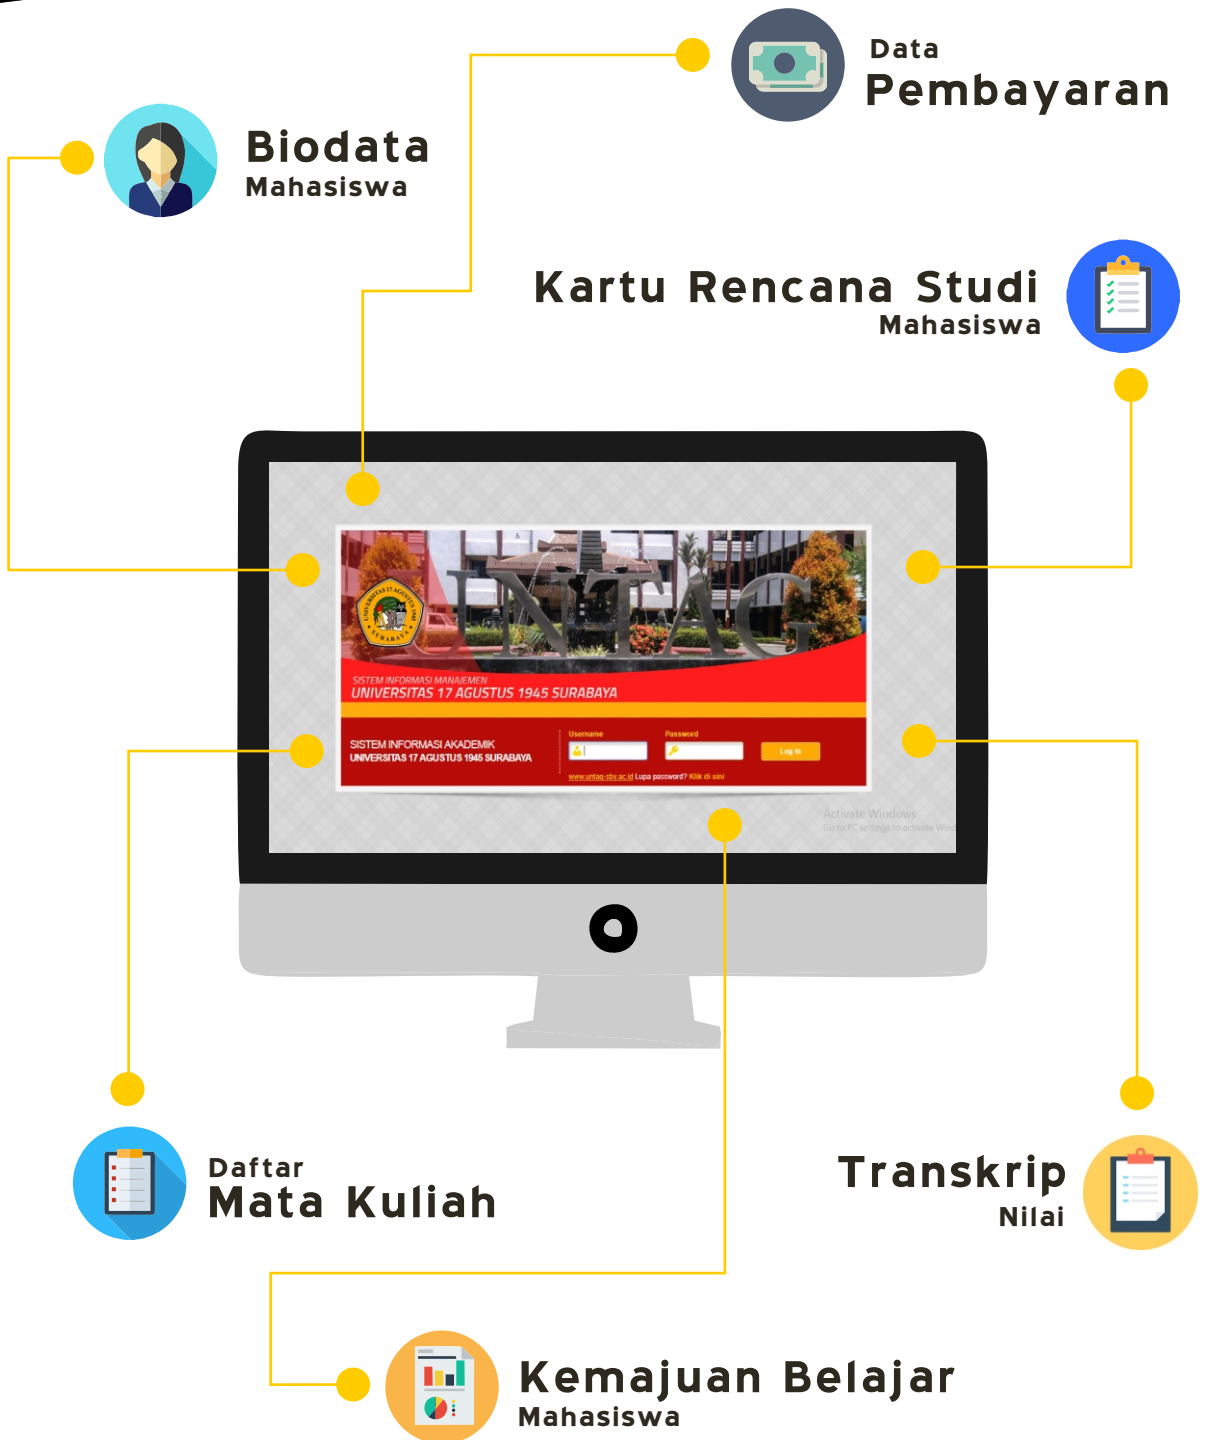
Data
Pembayaran

Biodata
Mahasiswa

Kartu Rencana Studi
Mahasiswa

UNTAG

SISTEM INFORMASI MANAJEMEN
UNIVERSITAS 17 AGUSTUS 1945 SURABAYA

SISTEM INFORMASI AKADEMIK
UNIVERSITAS 17 AGUSTUS 1945 SURABAYA

Username
Password
Log In
www.untag-sby.ac.id Lupa password? Klik di sini

Activate Windows
Go to PC settings to activate Wind

Daftar
Mata Kuliah

Transkrip
Nilai

Kemajuan Belajar
Mahasiswa